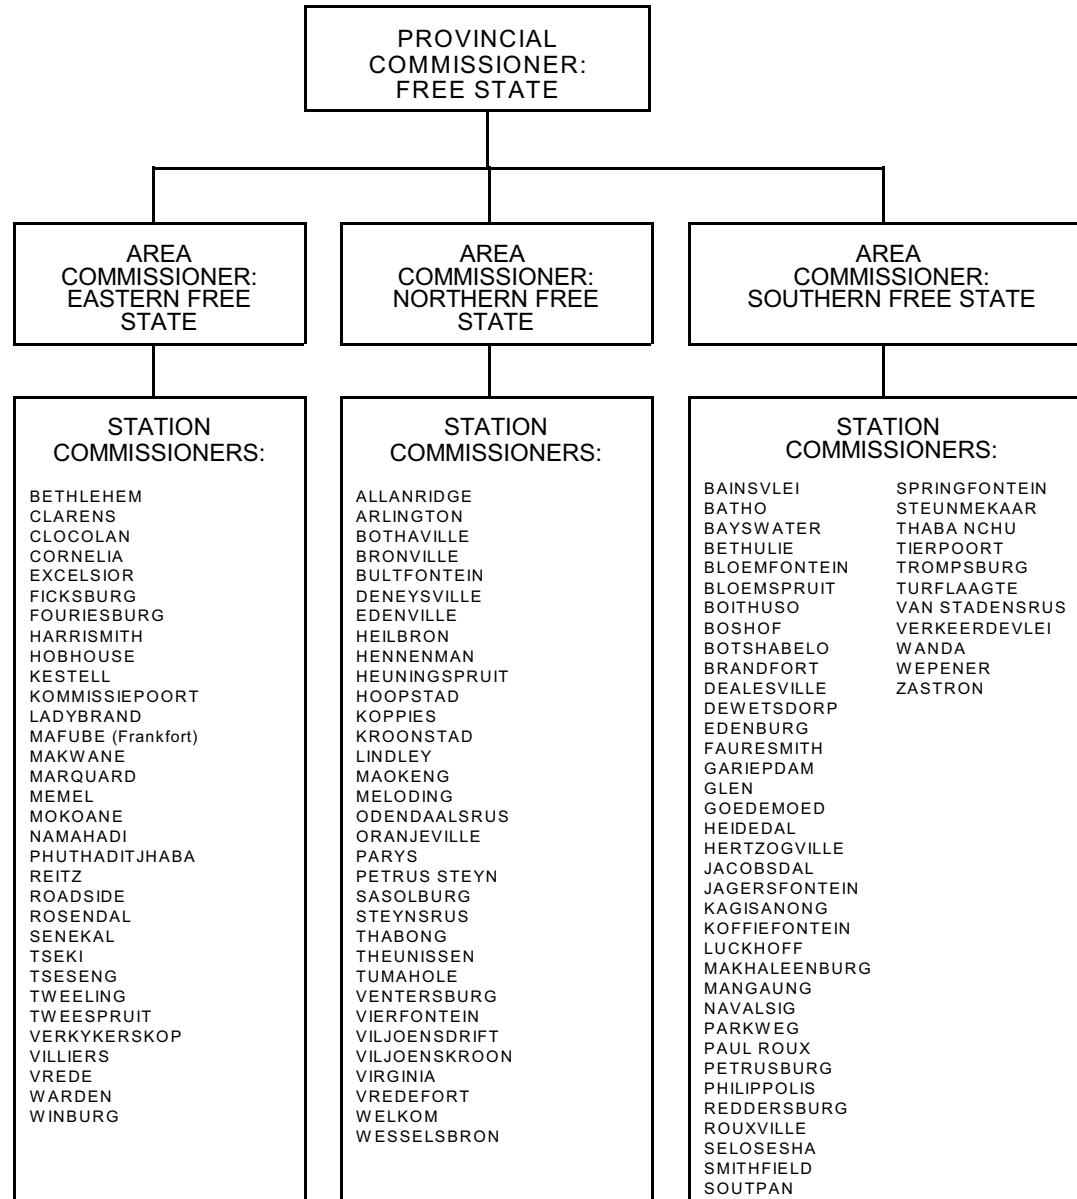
PROVINCIAL COMMISSIONER: FREE STATE

AREA COMMISSIONER: EASTERN FREE STATE

AREA COMMISSIONER: NORTHERN FREE STATE

AREA COMMISSIONER: SOUTHERN FREE STATE

STATION COMMISSIONERS:

BETHLEHEM
CLARENS
CLOCOLAN
CORNELIA
EXCELSIOR
FICKSBURG
FOURIESBURG
HARRISMITH
HOBHOUSE
KESTELL
KOMMISSIEPOORT
LADYBRAND
MAFUBE (Frankfort)
MAKWANE
MARQUARD
MEMEL
MOKOANE
NAMAHADI
PHUTHADITJHABA
REITZ
ROADSIDE
ROSENDAL
SENEKAL
TSEKI
TSESENG
TWEELING
TWEESPRUIT
VERKYKERSKOP
VILLIERS
VREDE
WARDEN
WINBURG

STATION COMMISSIONERS:

ALLANRIDGE
ARLINGTON
BOTHAVILLE
BRONVILLE
BULTFONTEIN
DENEYSVILLE
EDENVILLE
HEILBRON
HENNENMAN
HEUNINGSPRUIT
HOOPSTAD
KOPPIES
KROONSTAD
LINDLEY
MAOKENG
MELODING
ODENDAALSRUS
ORANJEVILLE
PARYS
PETRUS STEYN
SASOLBURG
STEYNSRUS
THABONG
THEUNISSEN
TUMAHOLE
VENTERSBURG
VIERFONTEIN
VILJOENSDRIFT
VILJOENSKROON
VIRGINIA
VREDEFORT
WELKOM
WESSELSBRON

STATION COMMISSIONERS:

BAINSVLEI
BATHO
BAYSWATER
BETHULIE
BLOEMFONTEIN
BLOEMSPRUIT
BOITHUSO
BOSHOF
BOTSHABELO
BRANDFORT
DEALESVILLE
DEWETSDORP
EDENBURG
FAURESMITH
GARIEPDAM
GLEN
GOEDEMOED
HEIDEDAL
HERTZOGVILLE
JACOBSDAL
JAGERSFONTEIN
KAGISANONG
KOFFIEFONTEIN
LUCKHOFF
MAKHALEENBURG
MANGAUNG
NAVALSIG
PARKWEG
PAUL ROUX
PETRUSBURG
PHILIPPOLIS
REDDERSBURG
ROUXVILLE
SELOSESHA
SMITHFIELD
SOUTPAN

SPRINGFONTEIN
STEUNMEKAAR
THABA NCHU
TIERPOORT
TROMPSBURG
TURFLAAGTE
VAN STADENSRUS
VERKEERDEVLEI
WANDA
WEPENER
ZASTRON